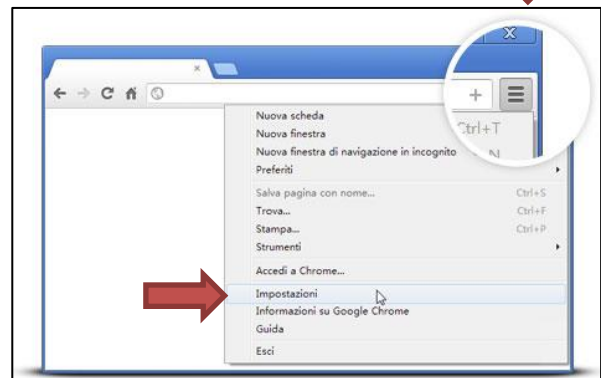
Nuova scheda
Nuova finestra
Nuova finestra di navigazione in incognito
Preferiti

Ctrl+T
N

Salva pagina con nome... Ctrl+S
Trova... Ctrl+F
Stampa... Ctrl+P
Strumenti

Accedi a Chrome...

Impostazioni
Informazioni su Google Chrome
Guida

Esci